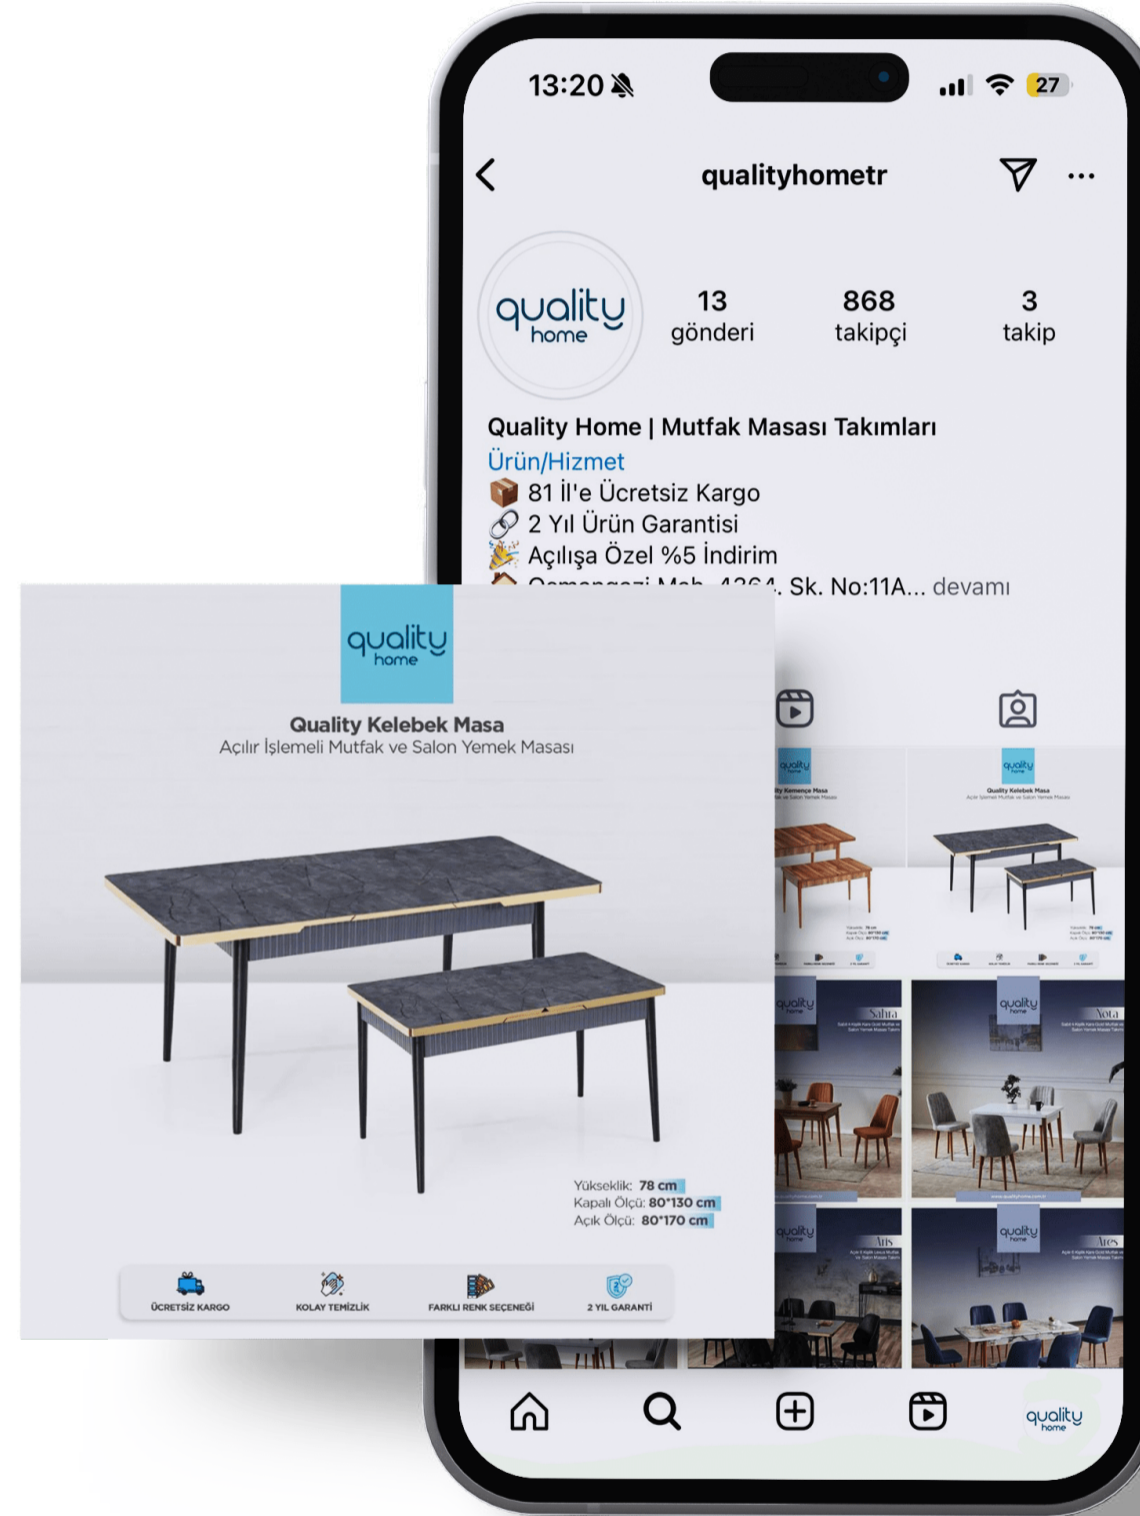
13:20

27

qualityhometr

quality home

13 gönderi

868 takipçi

3 takip

Quality Home | Mutfak Masası Takımları

Ürün/Hizmet

📦 81 İl'e Ücretsiz Kargo
🔗 2 Yıl Ürün Garantisi
🎉 Açılışa Özel %5 İndirim
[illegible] . Sk. No:11A... devamı

quality home

Quality Kelebek Masa
Açılır İşlemeli Mutfak ve Salon Yemek Masası

Yükseklik: 78 cm
Kapalı Ölçü: 80*130 cm
Açık Ölçü: 80*170 cm

ÜCRETSİZ KARGO

KOLAY TEMİZLİK

FARKLI RENK SEÇENEĞİ

2 YIL GARANTİ

quality home

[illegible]

quality home

Quality Kelebek Masa
Açılır İşlemeli Mutfak ve Salon Yemek Masası

quality home

Sahra

quality home

Yola

quality home

Avis

quality home

Ares

quality home